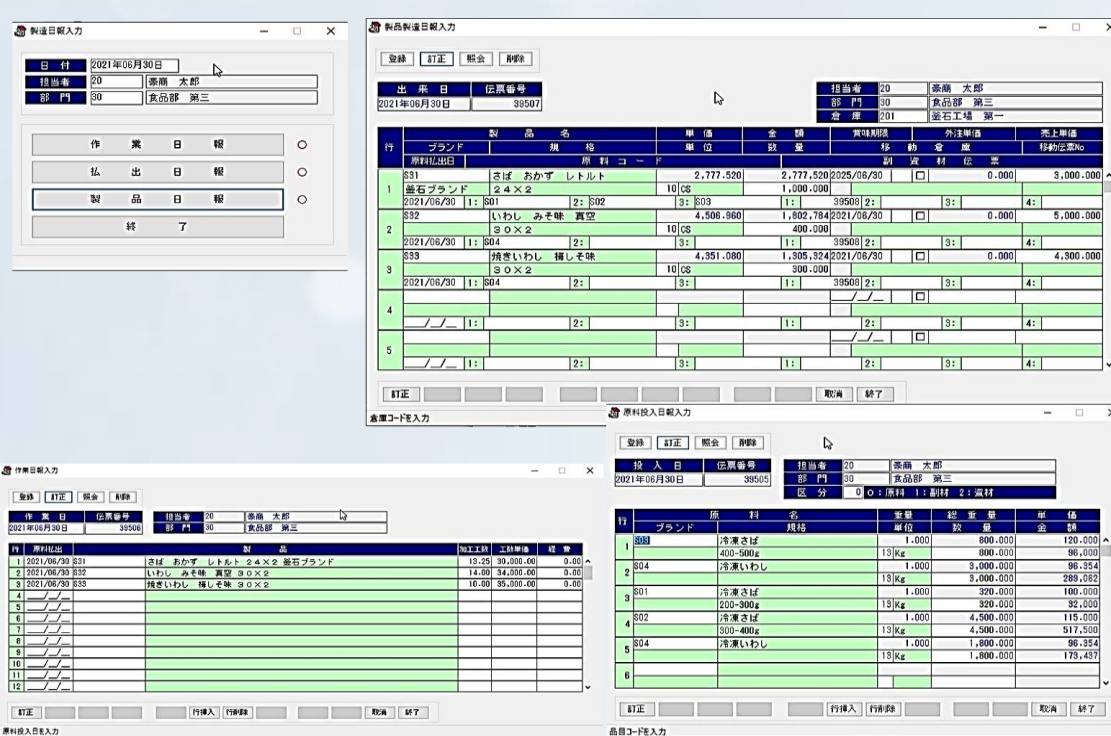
製造日報入力

日付 2021年06月30日
担当者 20 泰商 太郎
部門 30 食品部 第三

作業日報 ○
払出日報 ○
製品日報 ○
終了

製品製造日報入力

登録 訂正 照会 削除

出来日 伝票番号
2021年06月30日 39507

担当者 20 泰商 太郎
部門 30 食品部 第三
倉庫 201 釜石工場 第一

| 行 | 製品名 / ブランド / 原料払出日 | 規格 / 原料コード | 単価 / 単位 | 金額 / 数量 | 賞味期限 / 移動倉庫 | 外注単価 / 副資材 伝票 | 売上単価 / 移動伝票No |
|---|---|---|---|---|---|---|---|
| 1 | S31 / 釜石ブランド / 2021/06/30 1: S01 | さば おかず レトルト / 24×2 / 2: S02 | 2,777.520 / 10 CS / 3: S03 | 2,777,520 / 1,000.000 / 1: | 2025/06/30 / 39508 2: | 0.000 / 3: | 3,000.000 / 4: |
| 2 | S32 / 2021/06/30 1: S04 | いわし みそ味 真空 / 30×2 / 2: | 4,506.960 / 10 CS / 3: | 1,802,784 / 400.000 / 1: | 2021/06/30 / 39508 2: | 0.000 / 3: | 5,000.000 / 4: |
| 3 | S33 / 2021/06/30 1: S04 | 焼きいわし 梅しそ味 / 30×2 / 2: | 4,351.080 / 10 CS / 3: | 1,305,324 / 300.000 / 1: | 2021/06/30 / 39508 2: | 0.000 / 3: | 4,300.000 / 4: |
| 4 | __/__/__ 1: | 2: | 3: | 1: | __/__/__ 2: | 3: | 4: |
| 5 | __/__/__ 1: | 2: | 3: | 1: | __/__/__ 2: | 3: | 4: |

訂正 取消 終了
倉庫コードを入力

作業日報入力

登録 訂正 照会 削除

作業日 伝票番号
2021年06月30日 39506
担当者 20 泰商 太郎
部門 30 食品部 第三

| 行 | 原料払出 | | 製品 | 加工工数 | 工数単価 | 経費 |
|---|---|---|---|---|---|---|
| 1 | 2021/06/30 | S31 | さば おかず レトルト 24×2 釜石ブランド | 13.25 | 30,000.00 | 0.00 |
| 2 | 2021/06/30 | S32 | いわし みそ味 真空 30×2 | 14.00 | 34,000.00 | 0.00 |
| 3 | 2021/06/30 | S33 | 焼きいわし 梅しそ味 30×2 | 10.00 | 35,000.00 | 0.00 |
| 4 | __/__/__ | | | | | |
| 5 | __/__/__ | | | | | |
| 6 | __/__/__ | | | | | |
| 7 | __/__/__ | | | | | |
| 8 | __/__/__ | | | | | |
| 9 | __/__/__ | | | | | |
| 10 | __/__/__ | | | | | |
| 11 | __/__/__ | | | | | |
| 12 | __/__/__ | | | | | |

訂正 行挿入 行削除 取消 終了
原料投入日を入力

原料投入日報入力

登録 訂正 照会 削除

投入日 伝票番号
2021年06月30日 39505
担当者 20 泰商 太郎
部門 30 食品部 第三
区分 0 0:原料 1:副材 2:資材

| 行 | 原料 / ブランド | 名 / 規格 | 重量 / 単位 | 総重量 / 数量 | 単価 / 金額 |
|---|---|---|---|---|---|
| 1 | S03 | 冷凍さば / 400-500g | 1.000 / 13 Kg | 800.000 / 800.000 | 120.000 / 96,000 |
| 2 | S04 | 冷凍いわし | 1.000 / 13 Kg | 3,000.000 / 3,000.000 | 96.354 / 289,062 |
| 3 | S01 | 冷凍さば / 200-300g | 1.000 / 13 Kg | 320.000 / 320.000 | 100.000 / 32,000 |
| 4 | S02 | 冷凍さば / 300-400g | 1.000 / 13 Kg | 4,500.000 / 4,500.000 | 115.000 / 517,500 |
| 5 | S04 | 冷凍いわし | 1.000 / 13 Kg | 1,800.000 / 1,800.000 | 96.354 / 173,437 |
| 6 | | | | | |

訂正 行挿入 行削除 取消 終了
品目コードを入力